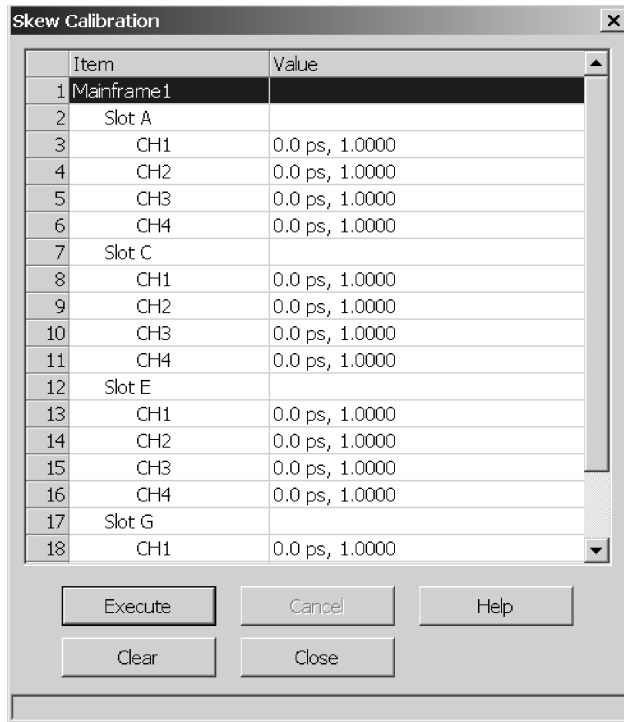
Skew Calibration

| | Item | Value |
|---|---|---|
| 1 | Mainframe1 | |
| 2 | Slot A | |
| 3 | CH1 | 0.0 ps, 1.0000 |
| 4 | CH2 | 0.0 ps, 1.0000 |
| 5 | CH3 | 0.0 ps, 1.0000 |
| 6 | CH4 | 0.0 ps, 1.0000 |
| 7 | Slot C | |
| 8 | CH1 | 0.0 ps, 1.0000 |
| 9 | CH2 | 0.0 ps, 1.0000 |
| 10 | CH3 | 0.0 ps, 1.0000 |
| 11 | CH4 | 0.0 ps, 1.0000 |
| 12 | Slot E | |
| 13 | CH1 | 0.0 ps, 1.0000 |
| 14 | CH2 | 0.0 ps, 1.0000 |
| 15 | CH3 | 0.0 ps, 1.0000 |
| 16 | CH4 | 0.0 ps, 1.0000 |
| 17 | Slot G | |
| 18 | CH1 | 0.0 ps, 1.0000 |

Execute
Cancel
Help
Clear
Close